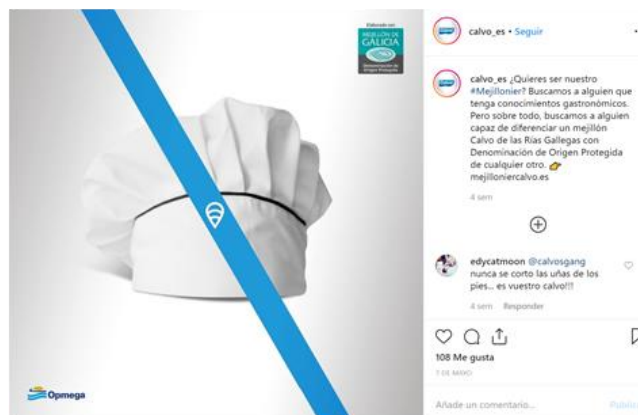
Elaborado con
MEJILLÓN DE GALICIA
Denominación de Origen Protegida

Opmega

calvo_es • Seguir

calvo_es ¿Quieres ser nuestro #Mejillonier? Buscamos a alguien que tenga conocimientos gastronómicos. Pero sobre todo, buscamos a alguien capaz de diferenciar un mejillón Calvo de las Rías Gallegas con Denominación de Origen Protegida de cualquier otro. 👉 mejilloniercalvo.es

4 sem

edycatmoon @calvosgang nunca se corto las uñas de los pies... es vuestro calvo!!!

4 sem Responder

108 Me gusta

7 DE MAYO

Añade un comentario...

Publicar